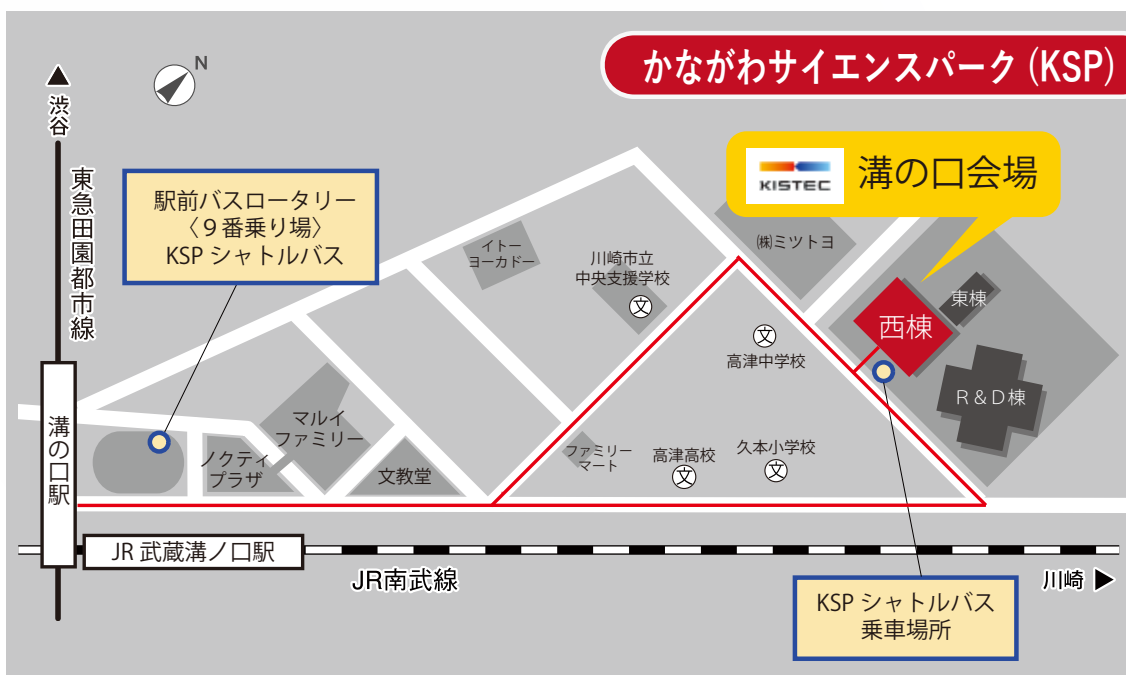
かながわサイエンスパーク（KSP）

N

▲渋谷

東急田園都市線

駅前バスロータリー
〈９番乗り場〉
KSP シャトルバス

KISTEC
溝の口会場

イトーヨーカドー

川崎市立
中央支援学校

㈱ミツトヨ

東棟

西棟

高津中学校

R＆D棟

マルイファミリー

ノクティプラザ

文教堂

ファミリーマート

高津高校

久本小学校

溝の口駅

JR 武蔵溝ノ口駅

JR南武線

川崎 ▶

KSP シャトルバス
乗車場所